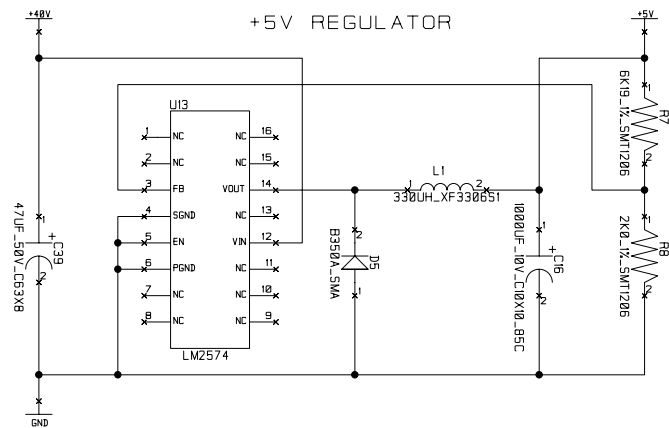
+5V REGULATOR

+40V

+5V

U13

1 NC
2 NC
3 FB
4 SGND
5 EN
6 PGND
7 NC
8 NC

NC 16
NC 15
VOUT 14
NC 13
VIN 12
NC 11
NC 10
NC 9

LM2574

L1
1 2
330UH_XF330651

1
+ C39
2
47UF_50V_C63X8

2
D5
B350A_SMA
1

1
+ C16
2
1000UF_10V_C10X10_85C

1
R7
6K19_1%_SMT1206
2

1
R8
2K0_1%_SMT1206
2

GND